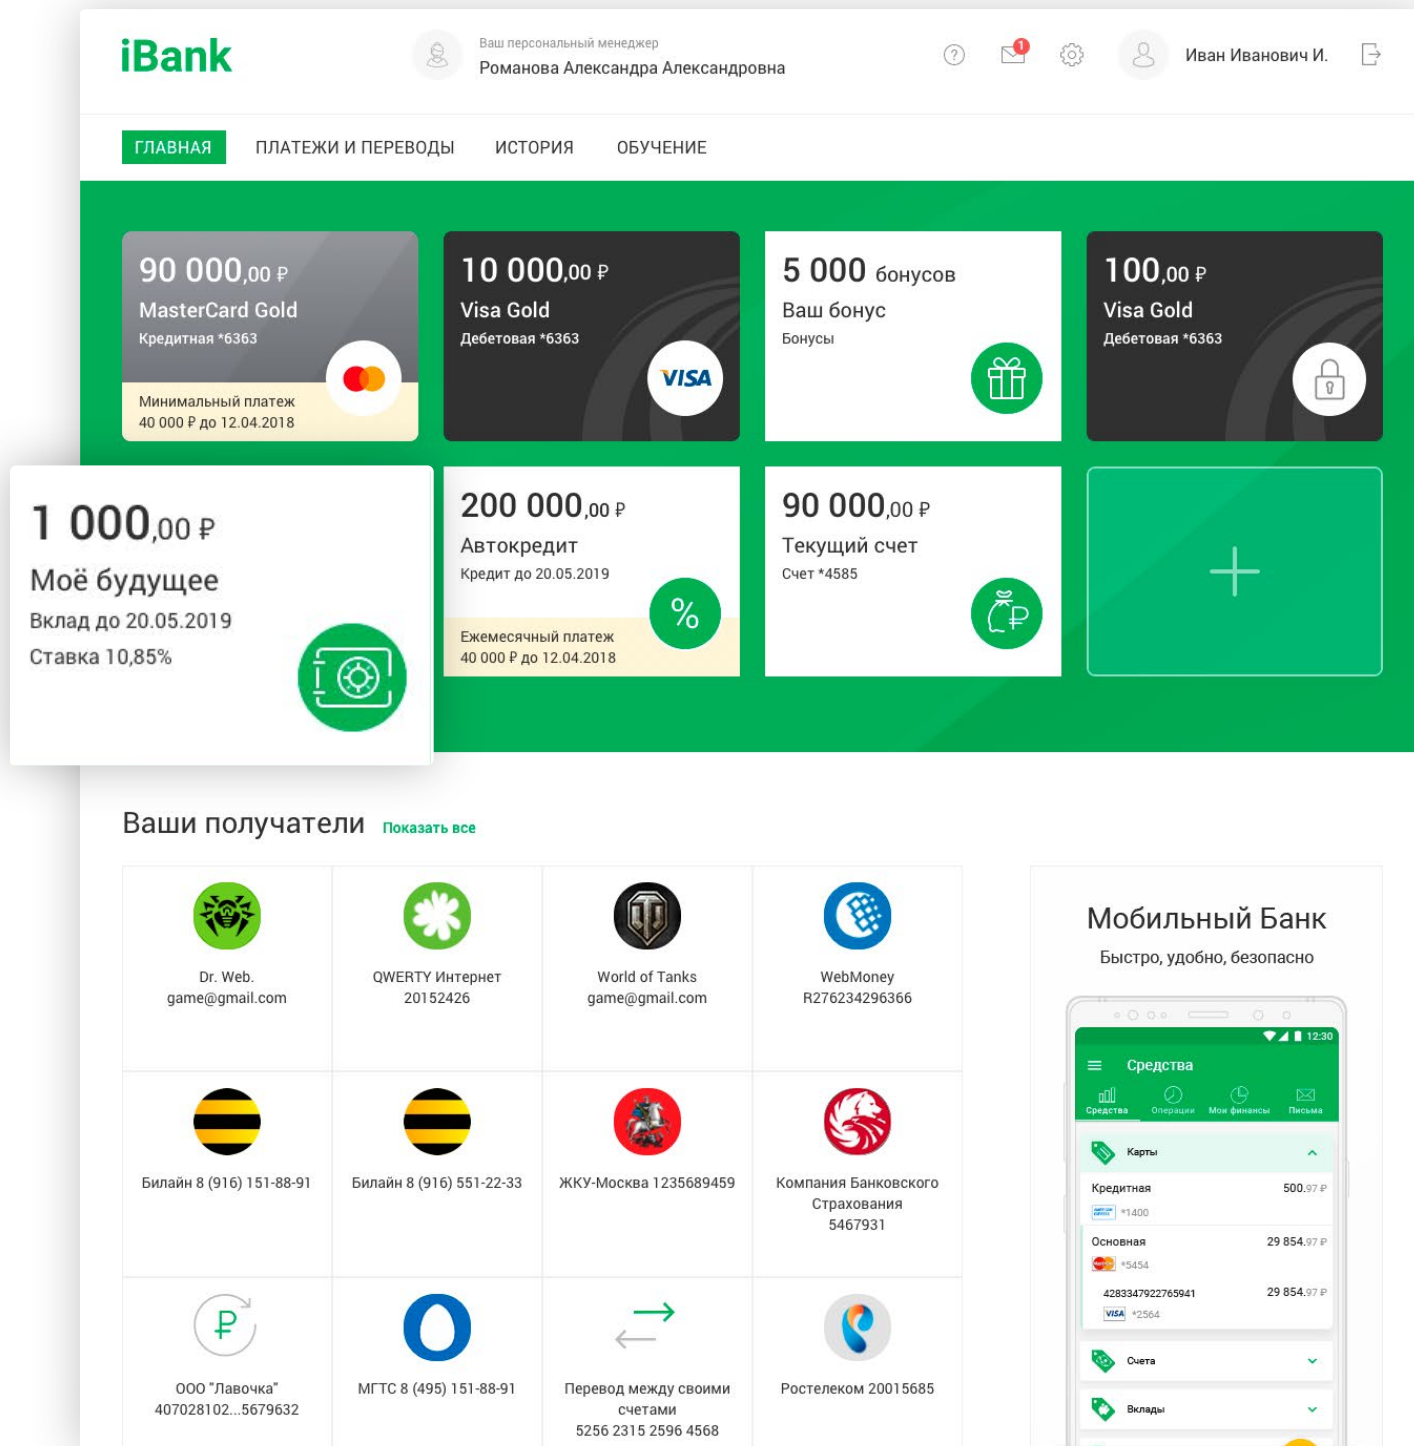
iBank

Ваш персональный менеджер
Романова Александра Александровна

Иван Иванович И.

ГЛАВНАЯ ПЛАТЕЖИ И ПЕРЕВОДЫ ИСТОРИЯ ОБУЧЕНИЕ

90 000,00 ₽
MasterCard Gold
Кредитная *6363
Минимальный платеж
40 000 ₽ до 12.04.2018

10 000,00 ₽
Visa Gold
Дебетовая *6363
VISA

5 000 бонусов
Ваш бонус
Бонусы

100,00 ₽
Visa Gold
Дебетовая *6363

1 000,00 ₽
Моё будущее
Вклад до 20.05.2019
Ставка 10,85%

200 000,00 ₽
Автокредит
Кредит до 20.05.2019
%
Ежемесячный платеж
40 000 ₽ до 12.04.2018

90 000,00 ₽
Текущий счет
Счет *4585

+

Ваши получатели Показать все

Dr. Web.
game@gmail.com

QWERTY Интернет
20152426

World of Tanks
game@gmail.com

WebMoney
R276234296366

Билайн 8 (916) 151-88-91

Билайн 8 (916) 551-22-33

ЖКУ-Москва 1235689459

Компания Банковского Страхования 5467931

ООО "Лавочка"
407028102...5679632

МГТС 8 (495) 151-88-91

Перевод между своими счетами
5256 2315 2596 4568

Ростелеком 20015685

Мобильный Банк
Быстро, удобно, безопасно

12:30
Средства
Средства Операции Мои финансы Письма
Карты
Кредитная 500.97 ₽
*1400
Основная 29 854.97 ₽
*5454
4283347922765941 29 854.97 ₽
VISA *2564
Счета
Вклады